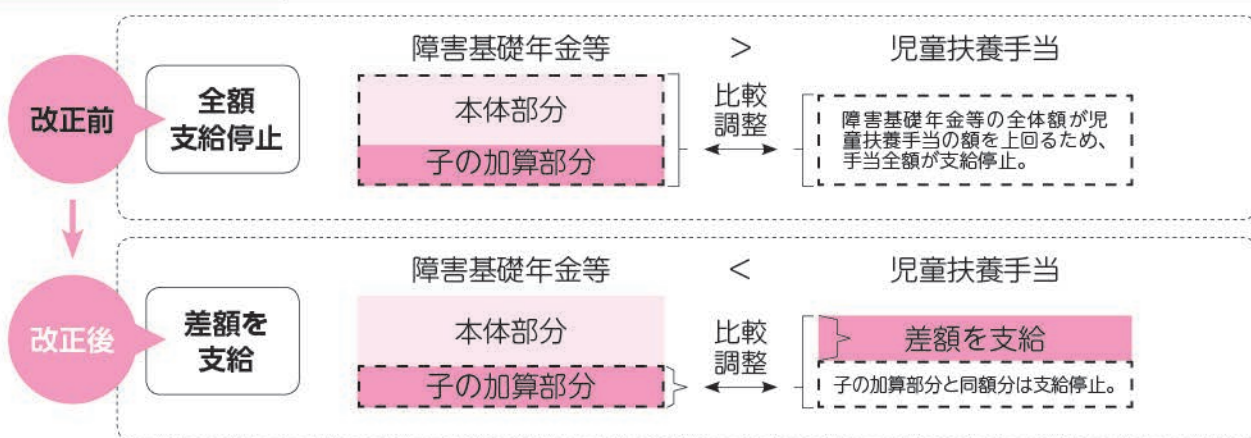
改正前

全額
支給停止

障害基礎年金等 ＞ 児童扶養手当

本体部分
子の加算部分

比較
調整

障害基礎年金等の全体額が児童扶養手当の額を上回るため、手当全額が支給停止。

改正後

差額を
支給

障害基礎年金等 ＜ 児童扶養手当

本体部分
子の加算部分

比較
調整

差額を支給

子の加算部分と同額分は支給停止。